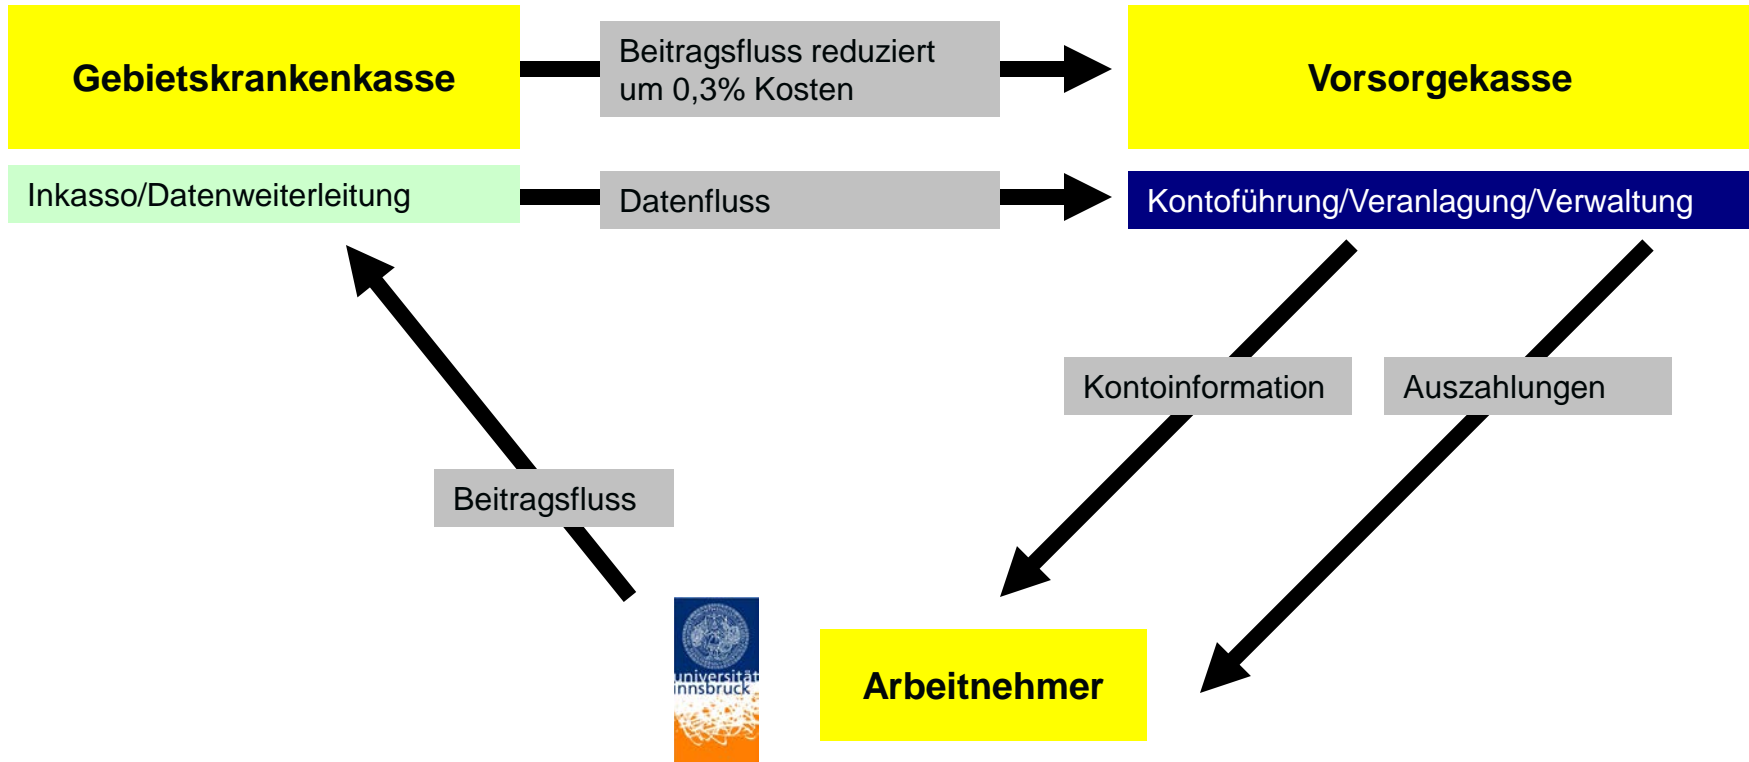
Gebietskrankenkasse

Beitragsfluss reduziert um 0,3% Kosten

Vorsorgekasse

Inkasso/Datenweiterleitung

Datenfluss

Kontoführung/Veranlagung/Verwaltung

Kontoinformation

Auszahlungen

Beitragsfluss

universität innsbruck

Arbeitnehmer